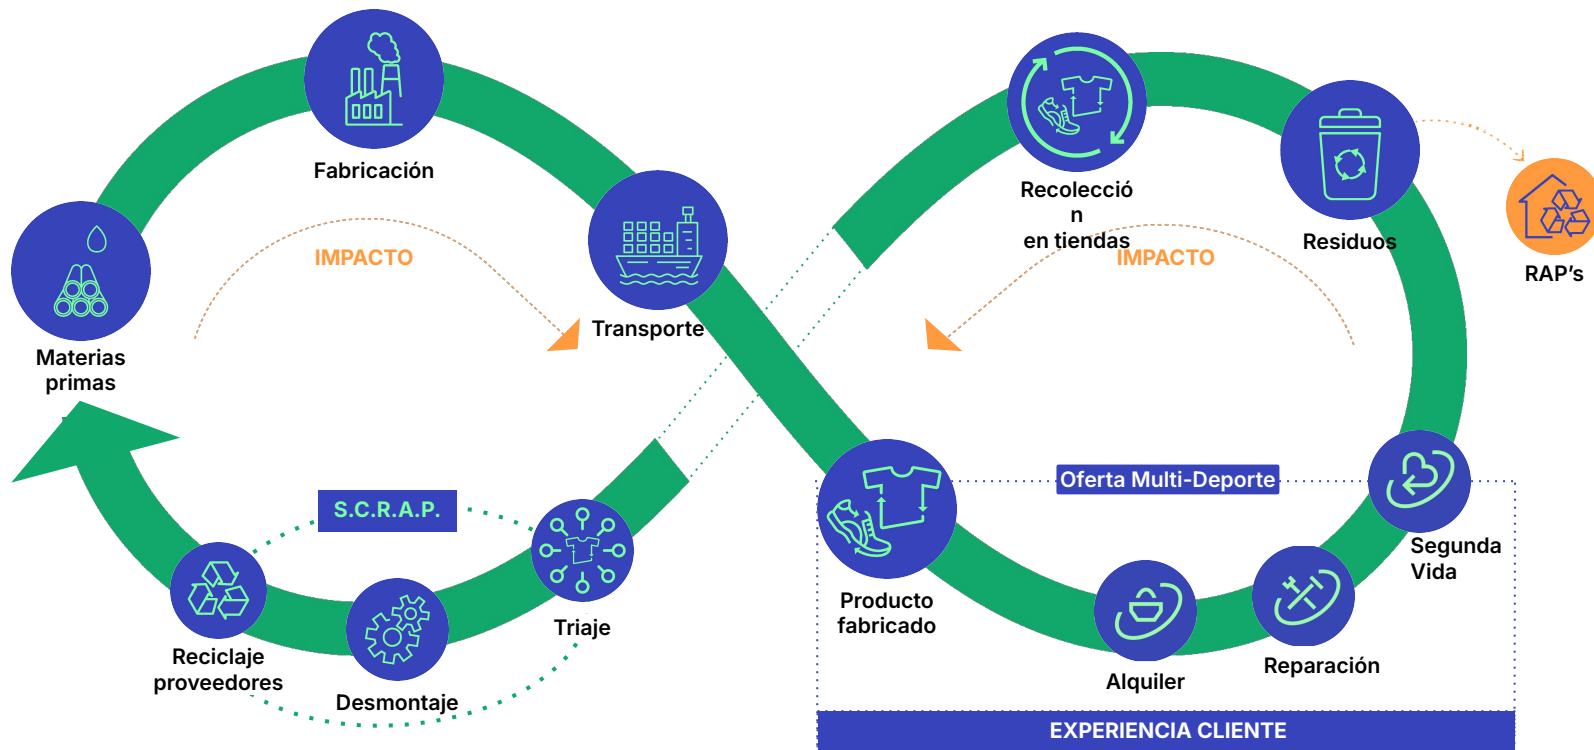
Fabricación

IMPACTO

Materias primas

Transporte

Recolección en tiendas

IMPACTO

Residuos

RAP's

Oferta Multi-Deporte

S.C.R.A.P.

Triaje

Reciclaje proveedores

Desmontaje

Producto fabricado

Segunda Vida

Alquiler

Reparación

EXPERIENCIA CLIENTE